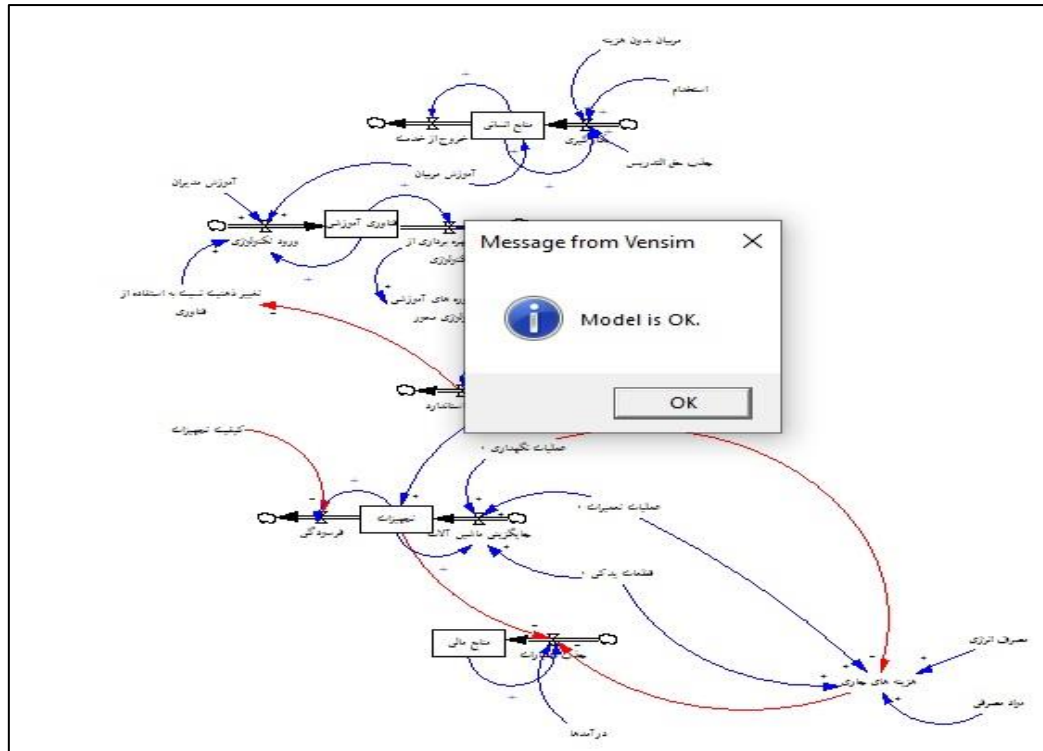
مربیان بدون هزینه
استخدام
منابع انسانی
خروج از خدمت
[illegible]گیری
جذب حق التدریس
آموزش مربیان
آموزش مدیران
فناوری آموزشی
ورود تکنولوژی
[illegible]ره برداری از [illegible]کنولوژی
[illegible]ره های آموزشی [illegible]اوری محور
تغییر ذهنیت نسبت به استفاده از فناوری
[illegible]ستاندارد
Message from Vensim
Model is OK.
OK
کیفیت تجهیزات
عملیات نگهداری
تجهیزات
فرسودگی
جایگزینی ماشین آلات
عملیات تعمیرات
قطعات یدکی
منابع مالی
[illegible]
درآمدها
مصرف انرژی
هزینه های جاری
مواد مصرفی